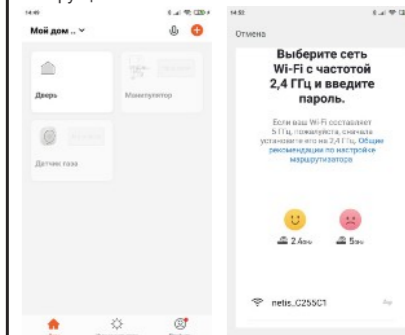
14:49

Мой дом .. ⌄

Дверь

Манипулятор

Датчик газа

14:52

Отмена

Выберите сеть Wi-Fi с частотой 2,4 ГГц и введите пароль.

Если ваш Wi-Fi составляет 5 ГГц, пожалуйста, сначала установите его на 2,4 ГГц. Общие рекомендации по настройке маршрутизатора

2.4Ghz

5Ghz

netis_C255C1